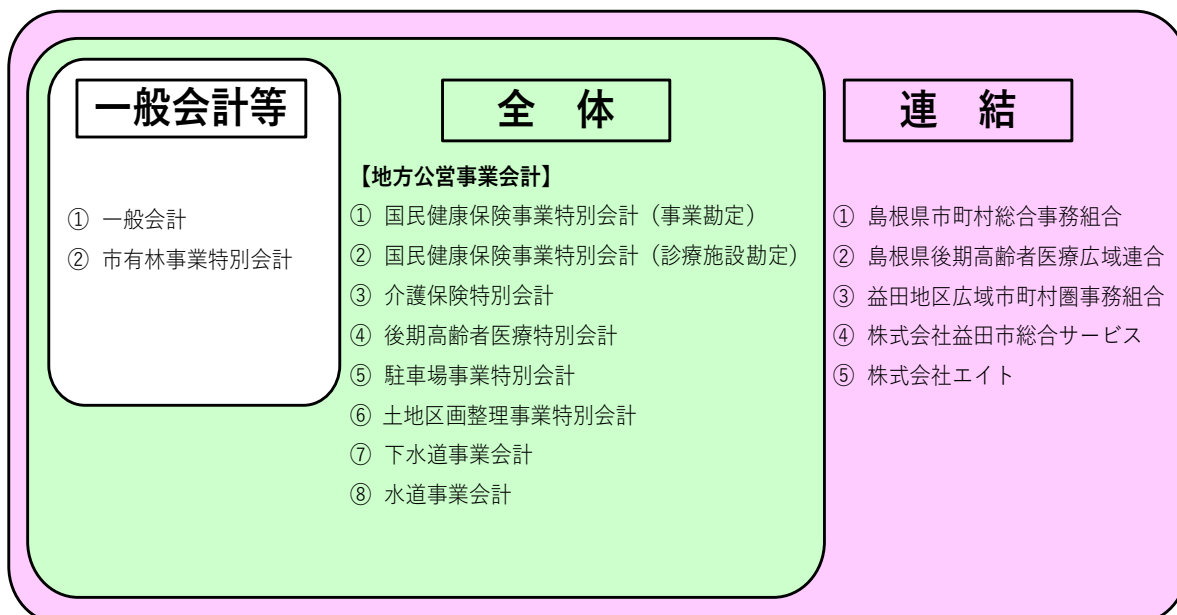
一般会計等

① 一般会計
② 市有林事業特別会計

全　体

【地方公営事業会計】
① 国民健康保険事業特別会計（事業勘定）
② 国民健康保険事業特別会計（診療施設勘定）
③ 介護保険特別会計
④ 後期高齢者医療特別会計
⑤ 駐車場事業特別会計
⑥ 土地区画整理事業特別会計
⑦ 下水道事業会計
⑧ 水道事業会計

連　結

① 島根県市町村総合事務組合
② 島根県後期高齢者医療広域連合
③ 益田地区広域市町村圏事務組合
④ 株式会社益田市総合サービス
⑤ 株式会社エイト